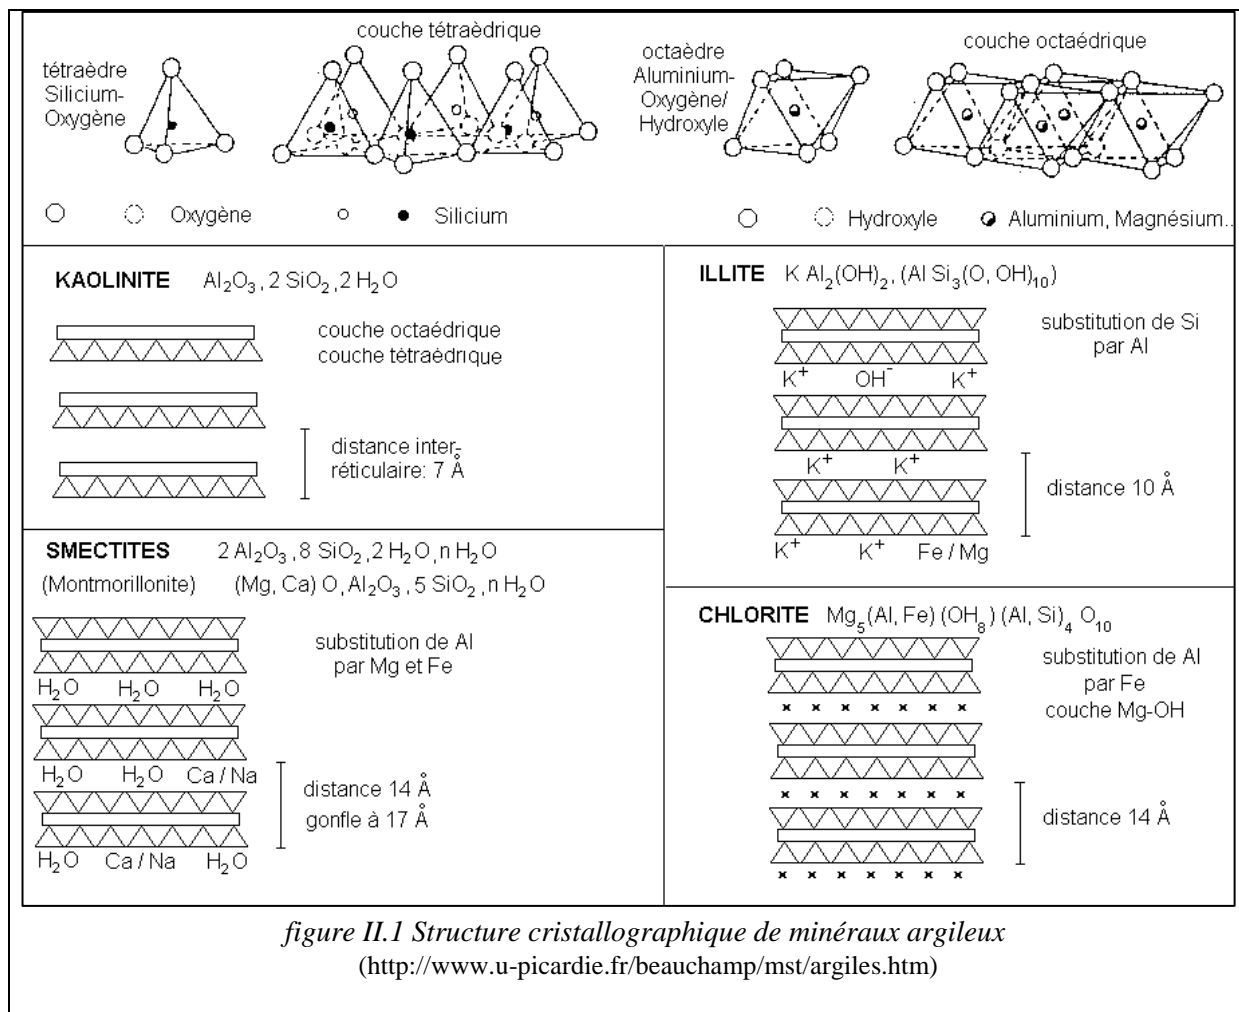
tétraèdre Silicium-Oxygène

couche tétraèdrique

octaèdre Aluminium-Oxygène/ Hydroxyle

couche octaèdrique

Oxygène

Silicium

Hydroxyle

Aluminium, Magnésium..

KAOLINITE $Al_2O_3$ , 2 $SiO_2$ , 2 $H_2O$

couche octaèdrique
couche tétraèdrique

distance inter-réticulaire: 7 Å

ILLITE K $Al_2(OH)_2$ , (Al $Si_3$(O, OH)$_{10}$)

substitution de Si par Al

$K^+$ $OH^-$ $K^+$

$K^+$ $K^+$

distance 10 Å

$K^+$ $K^+$ Fe / Mg

SMECTITES 2 $Al_2O_3$ , 8 $SiO_2$ , 2 $H_2O$ , n $H_2O$

(Montmorillonite) (Mg, Ca) O, $Al_2O_3$ , 5 $SiO_2$ , n $H_2O$

substitution de Al par Mg et Fe

$H_2O$ $H_2O$ $H_2O$

$H_2O$ $H_2O$ Ca / Na

distance 14 Å
gonfle à 17 Å

$H_2O$ Ca / Na $H_2O$

CHLORITE $Mg_5$(Al, Fe) ($OH_8$) (Al, Si)$_4$ $O_{10}$

substitution de Al par Fe
couche Mg-OH

distance 14 Å

figure II.1 Structure cristallographique de minéraux argileux
(http://www.u-picardie.fr/beauchamp/mst/argiles.htm)